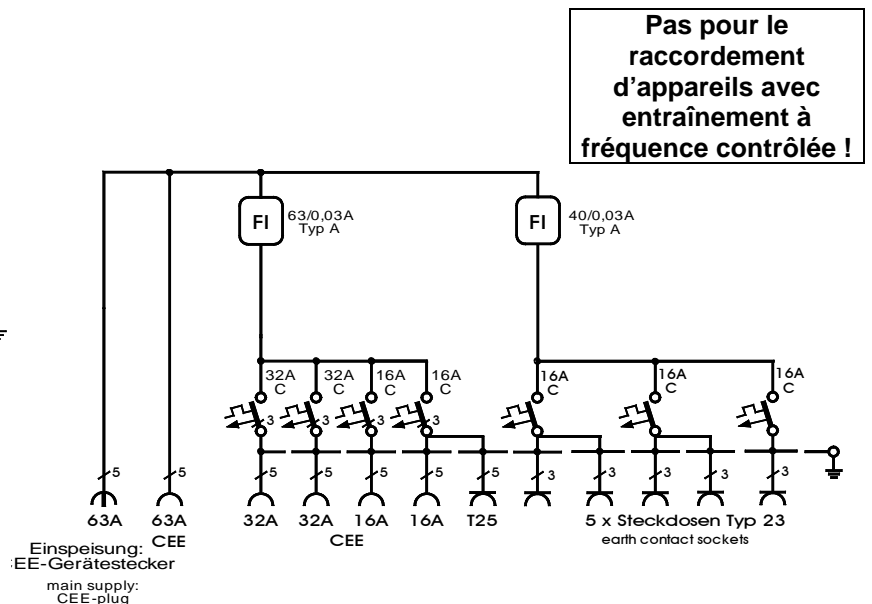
Pas pour le raccordement d'appareils avec entraînement à fréquence contrôlée !

FI 63/0,03A Typ A

FI 40/0,03A Typ A

32A C
32A C
16A C
16A C
16A C
16A C
16A C

3 3 3 3 3 3 3

5 5 5 5 5 5 5 3 3 3 3 3

63A 63A CEE
32A 32A 16A 16A T25
CEE
5 x Steckdosen Typ 23
earth contact sockets

Einspeisung:
:EE-Gerätestecker
main supply:
CEE-plug